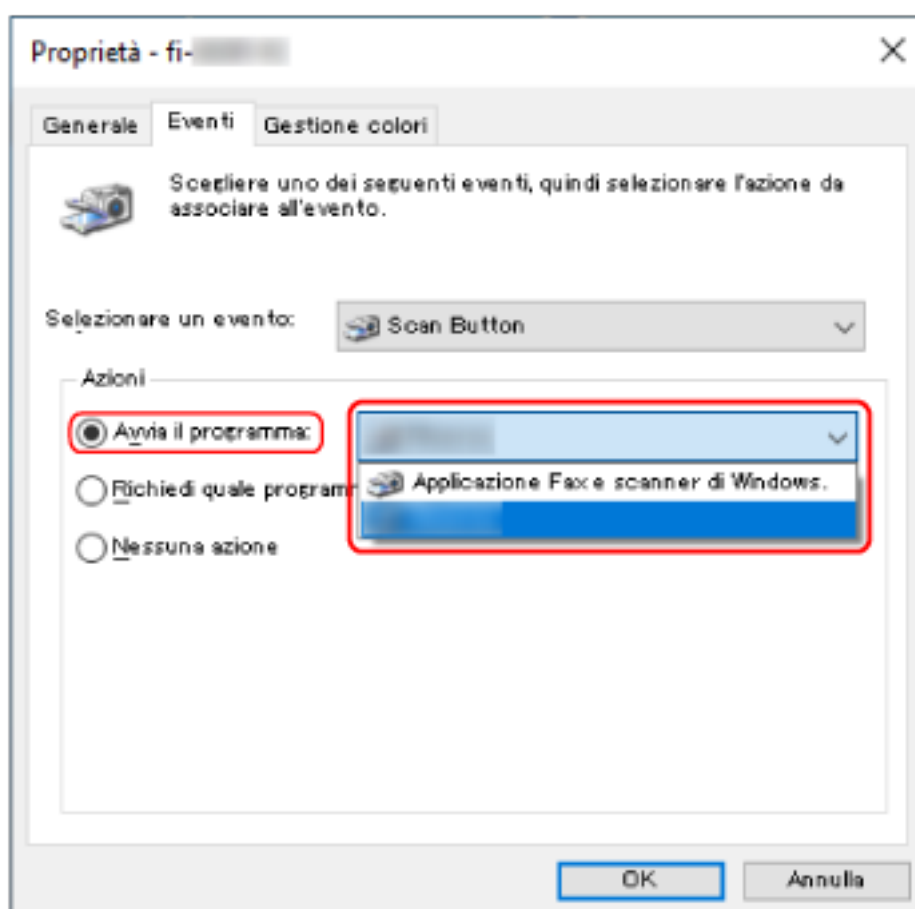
Proprietà - fi-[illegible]

Generale | Eventi | Gestione colori

Scegliere uno dei seguenti eventi, quindi selezionare l'azione da associare all'evento.

Selezionare un evento: Scan Button

Azioni

Avvia il programma: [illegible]

Applicazione Fax e scanner di Windows.

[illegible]

Richiedi quale program

Nessuna azione

OK Annulla